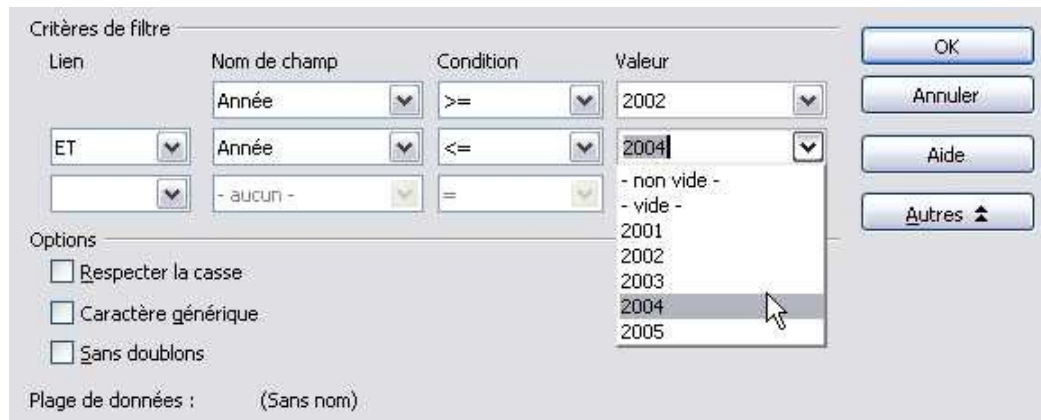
Critères de filtre

| Lien | Nom de champ | Condition | Valeur |
|---|---|---|---|
| | Année | >= | 2002 |
| ET | Année | <= | 2004 |
| | - aucun - | = | |

- non vide -
- vide -
2001
2002
2003
2004
2005

OK
Annuler
Aide
Autres

Options
Respecter la casse
Caractère générique
Sans doublons

Plage de données : (Sans nom)